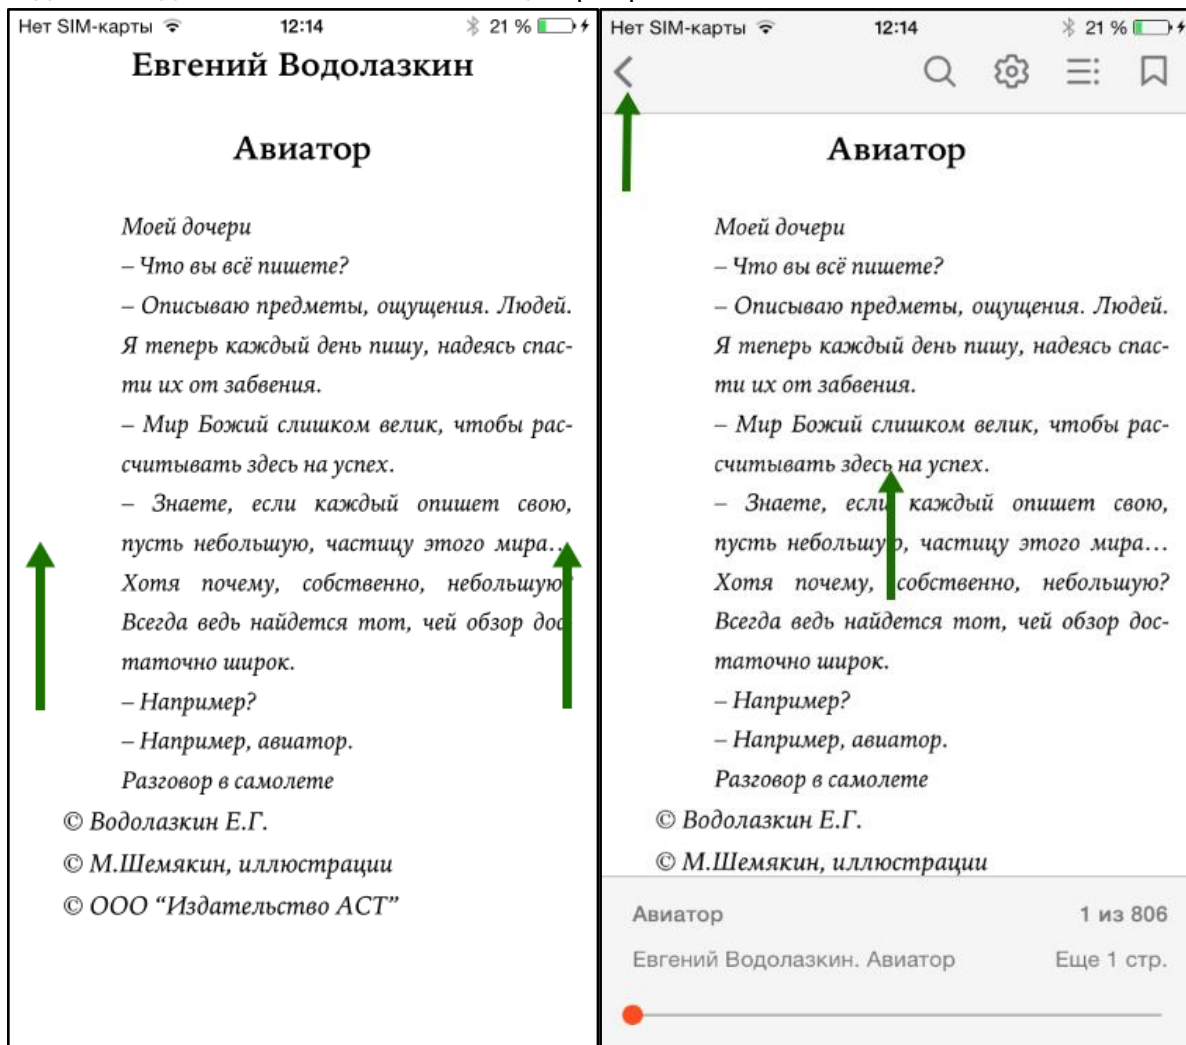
Нет SIM-карты 12:14 21 %

Евгений Водолазкин

Авиатор

Моей дочери

– Что вы всё пишете?

– Описываю предметы, ощущения. Людей. Я теперь каждый день пишу, надеясь спасти их от забвения.

– Мир Божий слишком велик, чтобы рассчитывать здесь на успех.

– Знаете, если каждый опишет свою, пусть небольшую, частицу этого мира... Хотя почему, собственно, небольшую? Всегда ведь найдется тот, чей обзор достаточно широк.

– Например?

– Например, авиатор.

Разговор в самолете

© Водолазкин Е.Г.

© М.Шемякин, иллюстрации

© ООО “Издательство АСТ”

Нет SIM-карты 12:14 21 %

Авиатор

Моей дочери

– Что вы всё пишете?

– Описываю предметы, ощущения. Людей. Я теперь каждый день пишу, надеясь спасти их от забвения.

– Мир Божий слишком велик, чтобы рассчитывать здесь на успех.

– Знаете, если каждый опишет свою, пусть небольшую, частицу этого мира... Хотя почему, собственно, небольшую? Всегда ведь найдется тот, чей обзор достаточно широк.

– Например?

– Например, авиатор.

Разговор в самолете

© Водолазкин Е.Г.

© М.Шемякин, иллюстрации

Авиатор 1 из 806

Евгений Водолазкин. Авиатор Еще 1 стр.